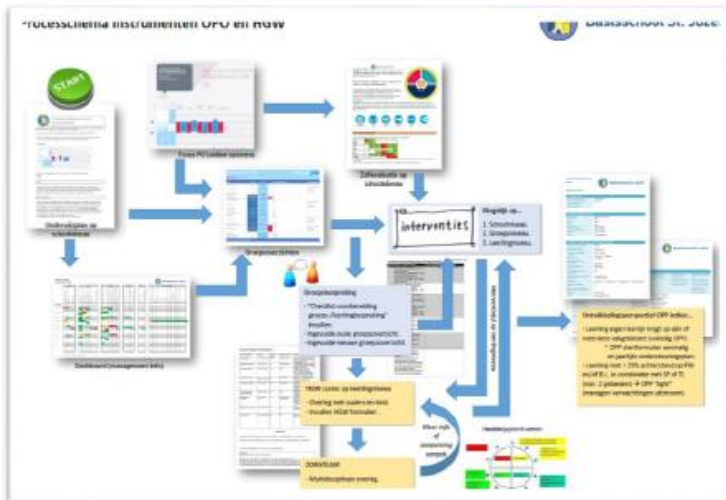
Processchema instrumenten OPO en HGW

Basisschool St. Joze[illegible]

START

Onderwijsplan op schoolniveau

Focus PO Leerling opvoeren

Zelfevaluatie op schoolniveau

Groepsoverzichten

Dashboard (management info)

interventies

Mogelijk op...
1. Schoolniveau.
2. Groepsniveau.
3. Leerlingniveau.

Groepsbespreking
- "Checklist voorbereiding groeps-/leerlingbespreking" invullen.
- Evaluatie oude groepsoverzicht.
- Vervolg nieuwe groepsoverzicht.

HGW cyclus op leerlingniveau
- Overleg met ouders en kind.
- Invullen HGW formulier.

ZORGTEAM
- Multidisciplinair overleg.

Ontwikkelingsperspectief OPP indien...
- Leerling eigen leerlijn krijgt op één of meerdere vakgebieden (verplicht OPP).
* OPP startformulier eenmalig en jaarlijks ondersteuningsplan.
- Leerling met > 25% achterstand op FS en/of EL, in combinatie met SP of TL (min. 2 gebieden) → OPP "light" (managen verwachtingen afstemmen).

Wees zuinig op de zorgcyclus

Handelingsgericht werken